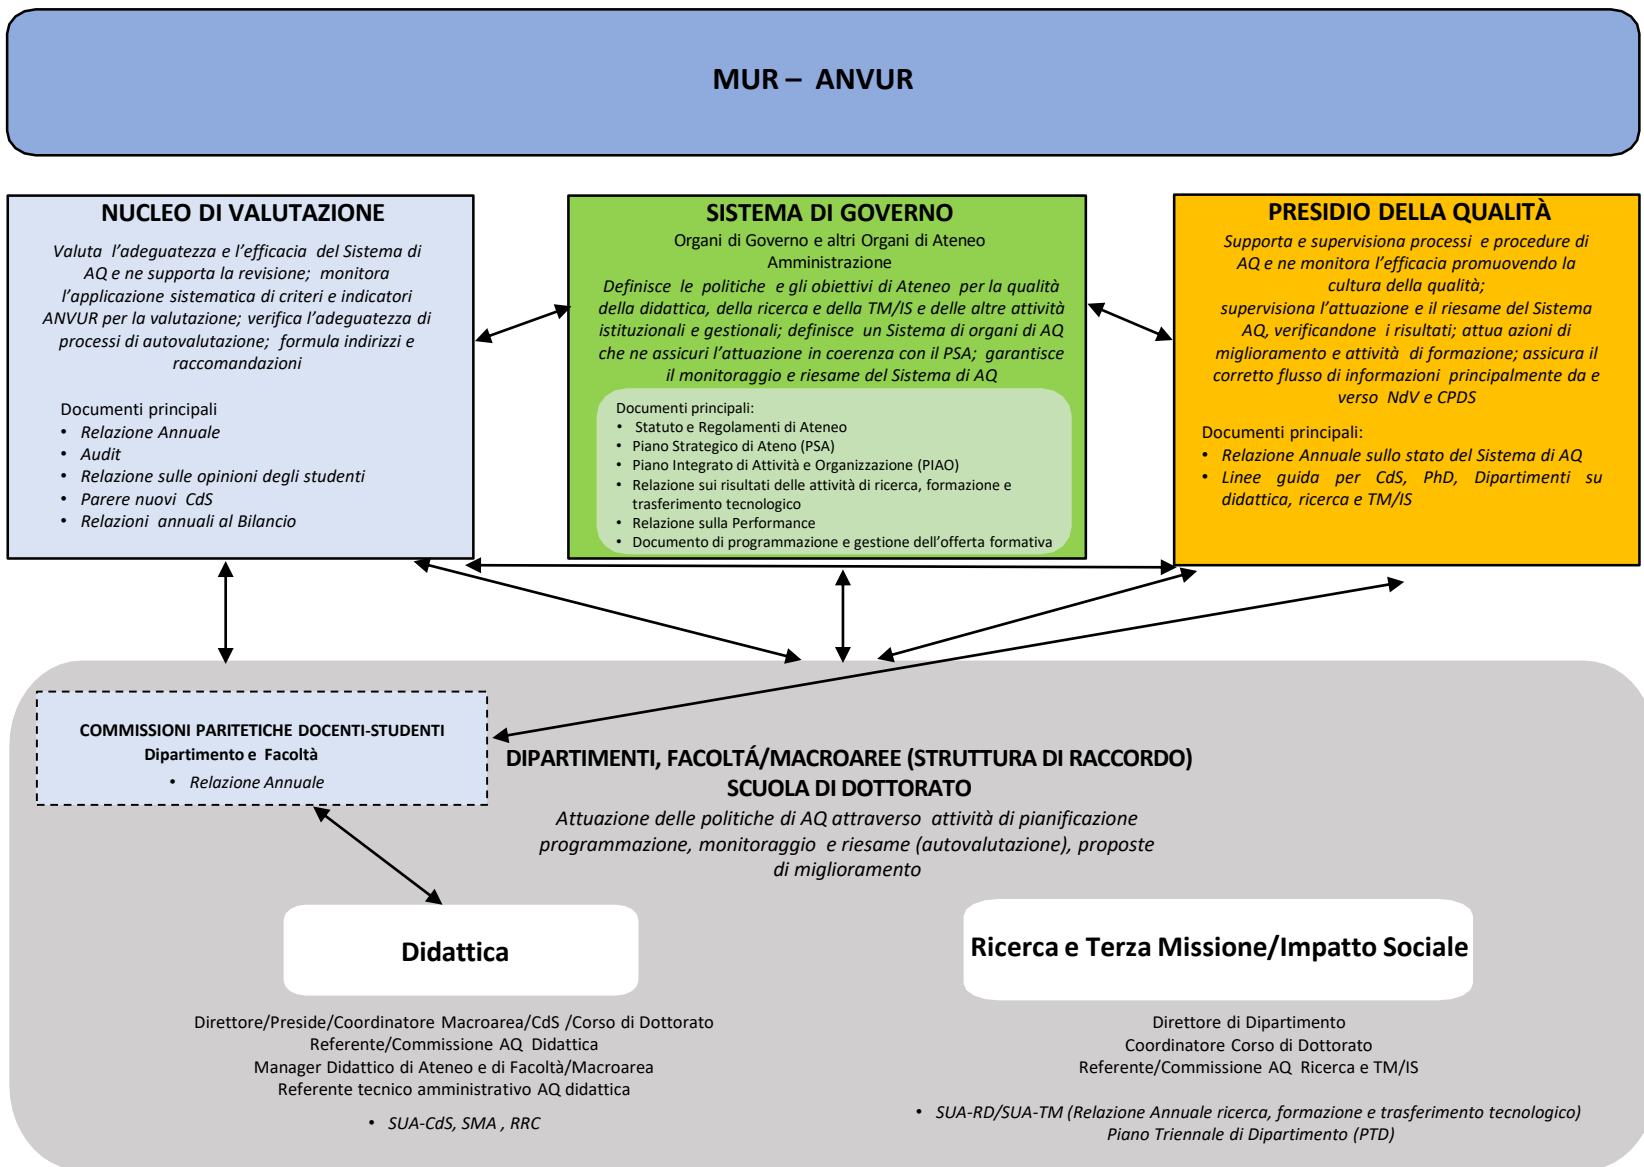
MUR – ANVUR

NUCLEO DI VALUTAZIONE

Valuta l'adeguatezza e l'efficacia del Sistema di AQ e ne supporta la revisione; monitora l'applicazione sistematica di criteri e indicatori ANVUR per la valutazione; verifica l'adeguatezza di processi di autovalutazione; formula indirizzi e raccomandazioni

Documenti principali
• Relazione Annuale
• Audit
• Relazione sulle opinioni degli studenti
• Parere nuovi CdS
• Relazioni annuali al Bilancio

SISTEMA DI GOVERNO

Organi di Governo e altri Organi di Ateneo Amministrazione

Definisce le politiche e gli obiettivi di Ateneo per la qualità della didattica, della ricerca e della TM/IS e delle altre attività istituzionali e gestionali; definisce un Sistema di organi di AQ che ne assicuri l'attuazione in coerenza con il PSA; garantisce il monitoraggio e riesame del Sistema di AQ

Documenti principali:
• Statuto e Regolamenti di Ateneo
• Piano Strategico di Ateno (PSA)
• Piano Integrato di Attività e Organizzazione (PIAO)
• Relazione sui risultati delle attività di ricerca, formazione e trasferimento tecnologico
• Relazione sulla Performance
• Documento di programmazione e gestione dell'offerta formativa

PRESIDIO DELLA QUALITÀ

Supporta e supervisiona processi e procedure di AQ e ne monitora l'efficacia promuovendo la cultura della qualità; supervisiona l'attuazione e il riesame del Sistema AQ, verificandone i risultati; attua azioni di miglioramento e attività di formazione; assicura il corretto flusso di informazioni principalmente da e verso NdV e CPDS

Documenti principali:
• Relazione Annuale sullo stato del Sistema di AQ
• Linee guida per CdS, PhD, Dipartimenti su didattica, ricerca e TM/IS

COMMISSIONI PARITETICHE DOCENTI-STUDENTI
Dipartimento e Facoltà
• Relazione Annuale

DIPARTIMENTI, FACOLTÁ/MACROAREE (STRUTTURA DI RACCORDO)
SCUOLA DI DOTTORATO

Attuazione delle politiche di AQ attraverso attività di pianificazione programmazione, monitoraggio e riesame (autovalutazione), proposte di miglioramento

Didattica

Direttore/Preside/Coordinatore Macroarea/CdS /Corso di Dottorato
Referente/Commissione AQ Didattica
Manager Didattico di Ateneo e di Facoltà/Macroarea
Referente tecnico amministrativo AQ didattica

• SUA-CdS, SMA , RRC

Ricerca e Terza Missione/Impatto Sociale

Direttore di Dipartimento
Coordinatore Corso di Dottorato
Referente/Commissione AQ Ricerca e TM/IS

• SUA-RD/SUA-TM (Relazione Annuale ricerca, formazione e trasferimento tecnologico)
Piano Triennale di Dipartimento (PTD)